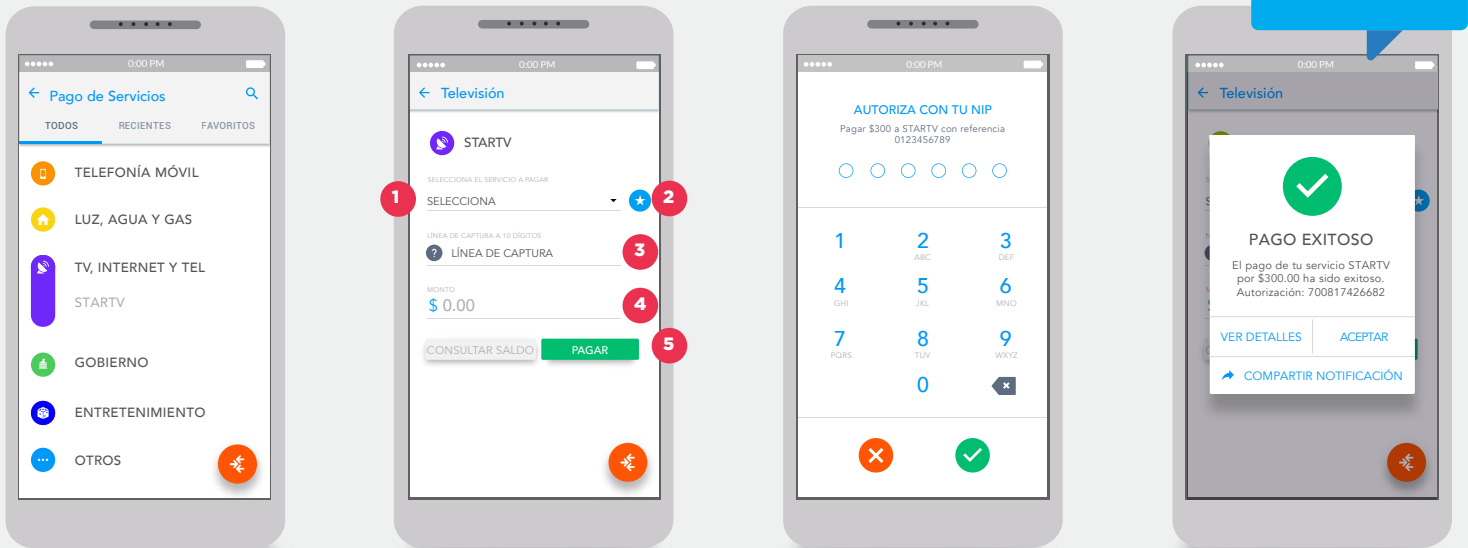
0:00 PM

Pago de Servicios

TODOS RECIENTES FAVORITOS

TELEFONÍA MÓVIL

LUZ, AGUA Y GAS

TV, INTERNET Y TEL

STARTV

GOBIERNO

ENTRETENIMIENTO

OTROS

0:00 PM

Televisión

STARTV

SELECCIONA EL SERVICIO A PAGAR

1

SELECCIONA

2

LÍNEA DE CAPTURA A 10 DÍGITOS

LÍNEA DE CAPTURA

3

MONTO

$ 0.00

4

CONSULTAR SALDO PAGAR

5

0:00 PM

AUTORIZA CON TU NIP

Pagar $300 a STARTV con referencia 0123456789

1
2 ABC
3 DEF
4 GHI
5 JKL
6 MNO
7 PQRS
8 TUV
9 WXYZ
0

0:00 PM

Televisión

PAGO EXITOSO

El pago de tu servicio STARTV por $300.00 ha sido exitoso. Autorización: 700817426682

VER DETALLES ACEPTAR

COMPARTIR NOTIFICACIÓN